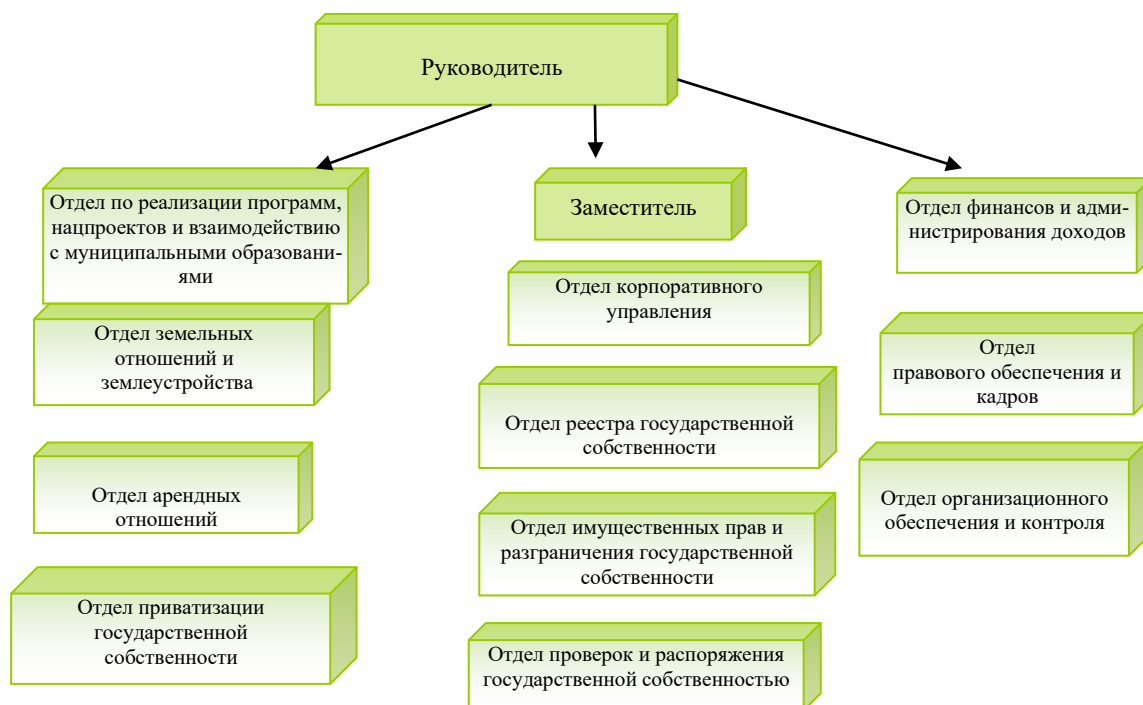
Руководитель

Отдел по реализации программ, нацпроектов и взаимодействию с муниципальными образованиями

Отдел земельных отношений и землеустройства

Отдел арендных отношений

Отдел приватизации государственной собственности

Заместитель

Отдел корпоративного управления

Отдел реестра государственной собственности

Отдел имущественных прав и разграничения государственной собственности

Отдел проверок и распоряжения государственной собственностью

Отдел финансов и администрирования доходов

Отдел правового обеспечения и кадров

Отдел организационного обеспечения и контроля